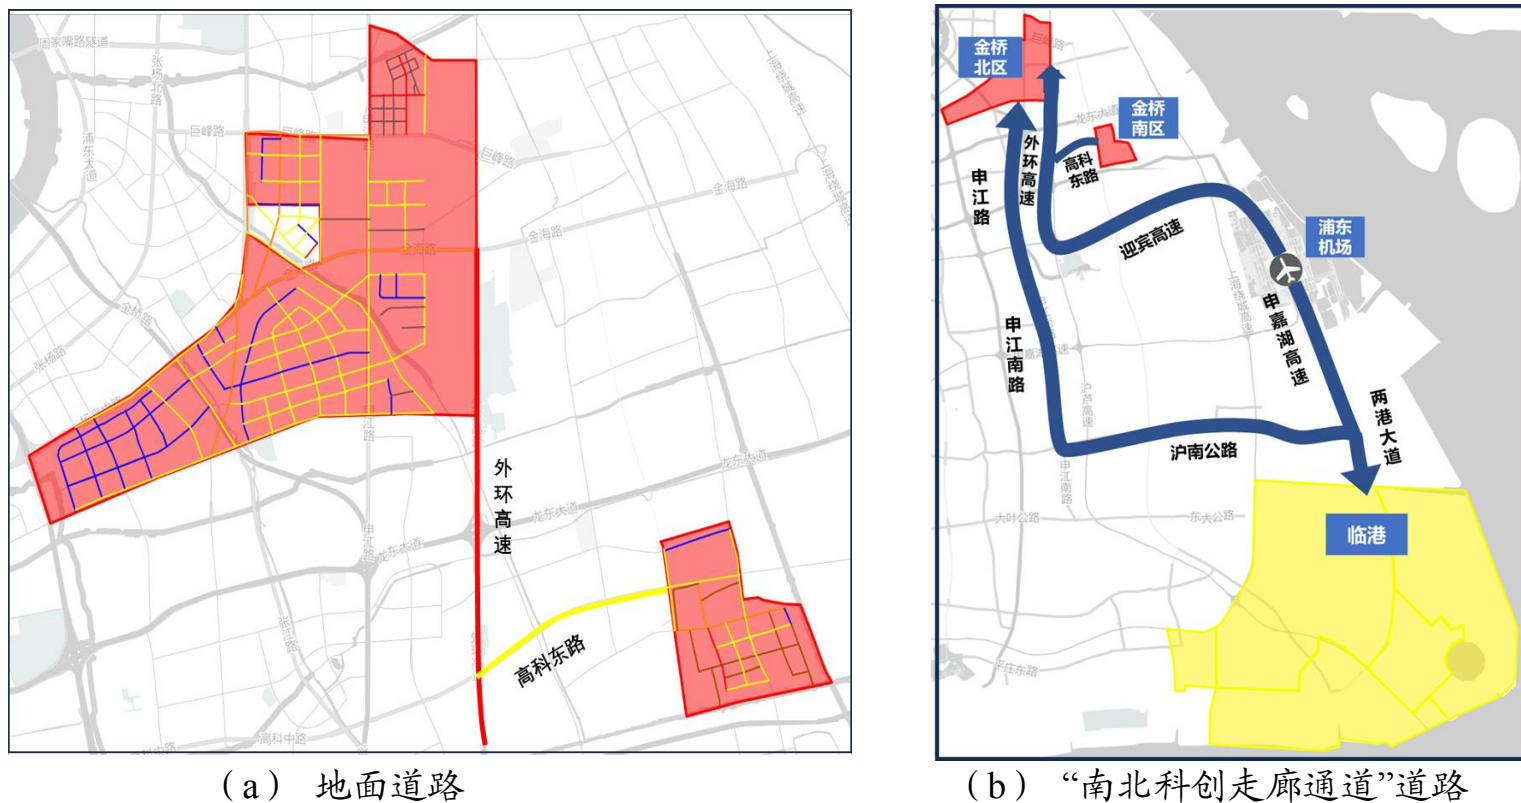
国家嘴路隧道

张杨北路

巨峰路

浦东大道

巨峰路

金海路

金海路

金海路

上海绕城高速

金桥路

张杨路

江路

外环高速

龙东大道

龙东大道

申江路

龙东大道

张江路

高科东路

高科中路

（a） 地面道路

金桥北区

金桥南区

龙东大道

外环高速

高科东路

申江路

迎宾高速

浦东机场

上海绕城高速

申嘉湖高速

申江南路

沪芦高速

沪南公路

两港大道

申江南路

大叶公路

东大公路

临港

平庄东路

（b） “南北科创走廊通道”道路